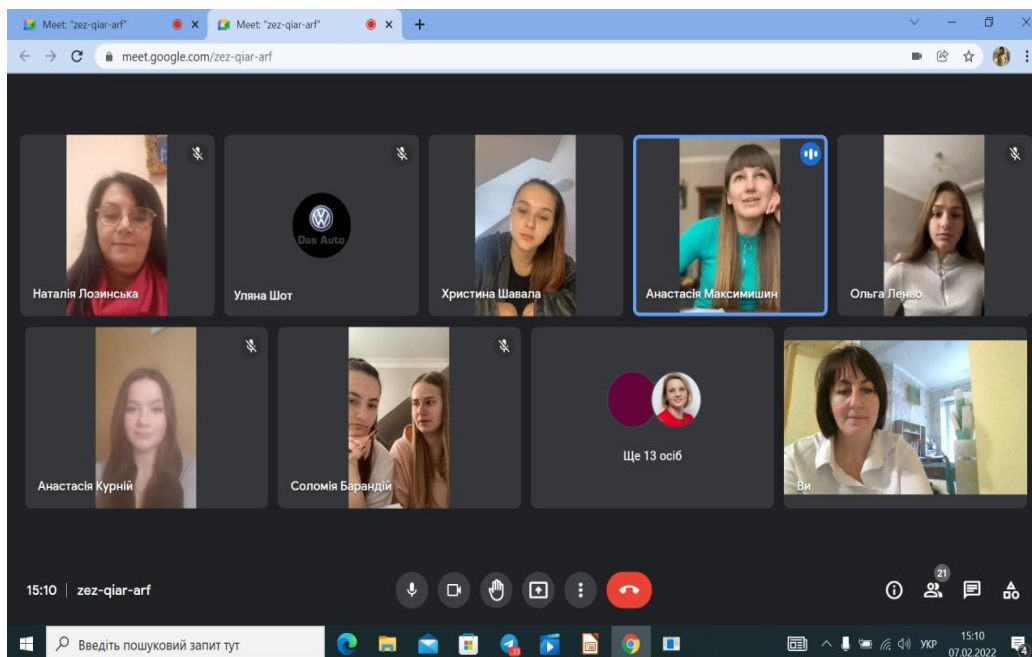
Meet: "zez-qiar-arf" ×
Meet: "zez-qiar-arf" ×
+

meet.google.com/zez-qiar-arf

Das Auto

Наталія Лозинська
Уляна Шот
Христина Шавала
Анастасія Максимишин
Ольга Леньо

Анастасія Курній
Соломія Барандій
Ще 13 осіб
Ви

15:10 | zez-qiar-arf

21

Введіть пошуковий запит тут

УКР 15:10 07.02.2022